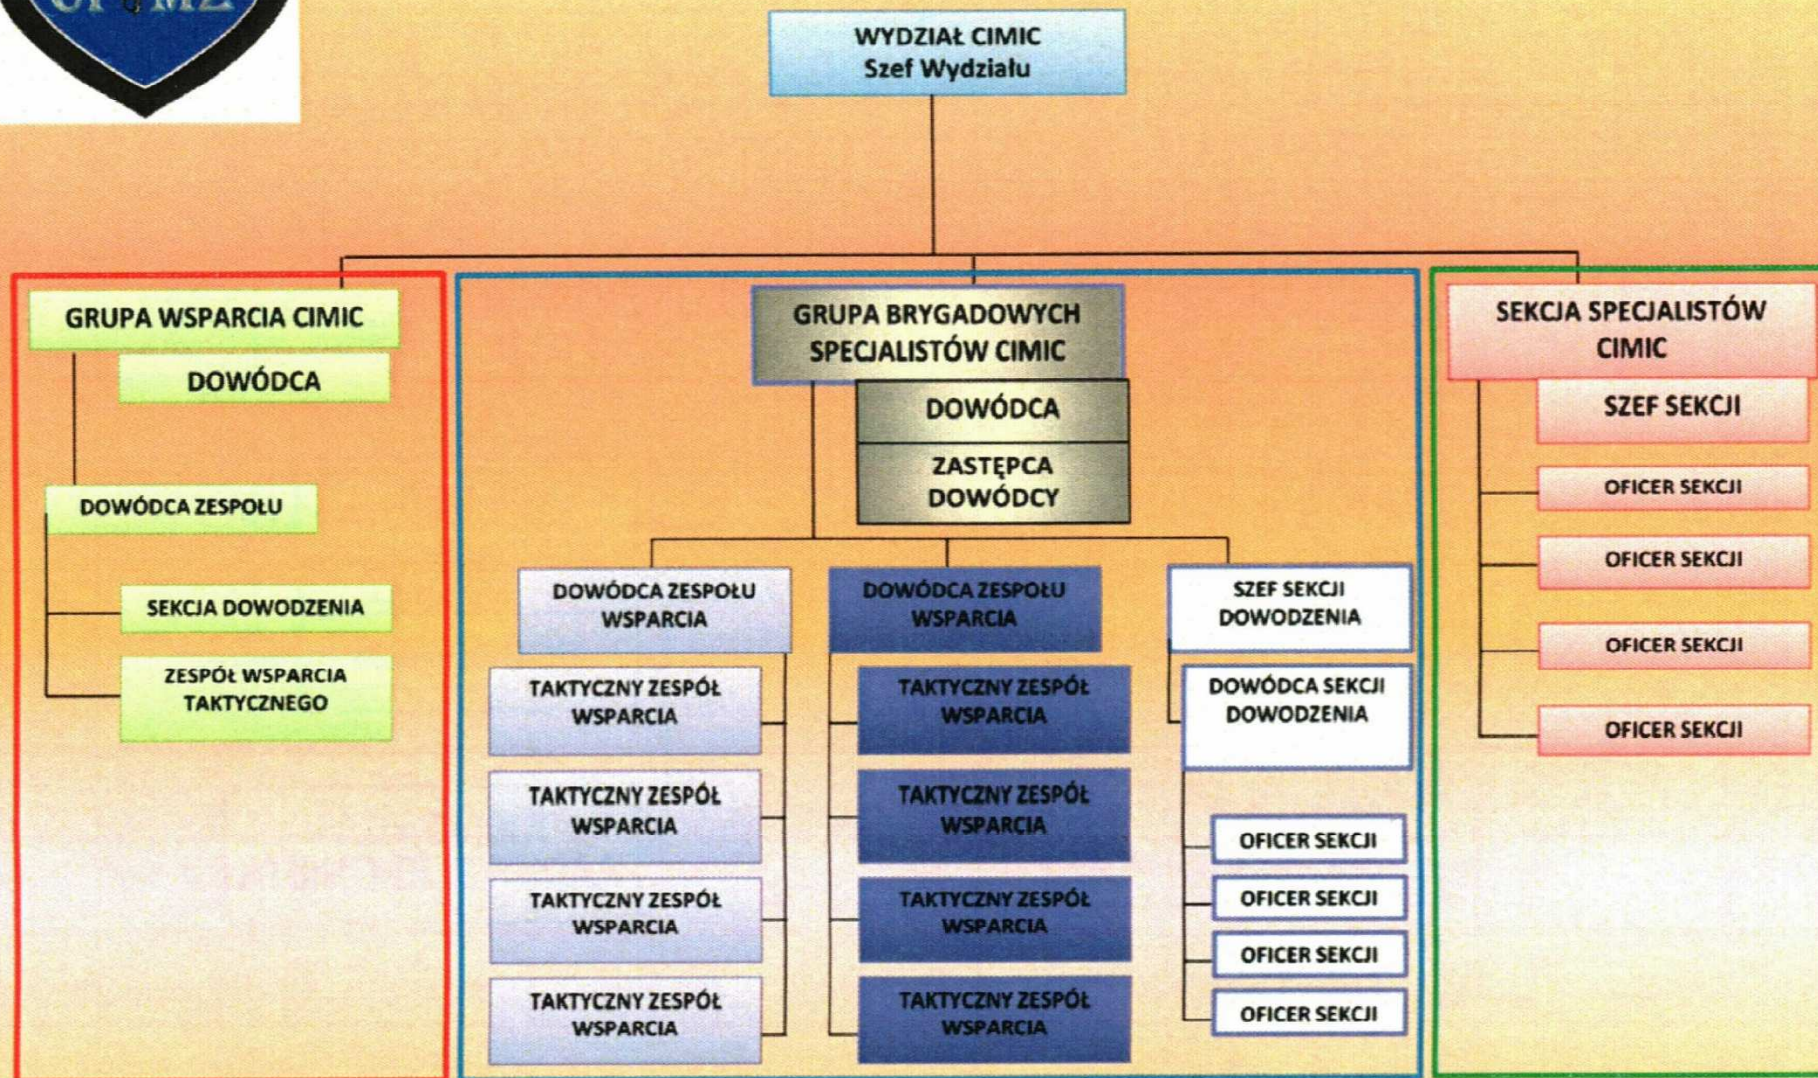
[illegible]

WYDZIAŁ CIMIC
Szef Wydziału

GRUPA WSPARCIA CIMIC
DOWÓDCA
DOWÓDCA ZESPOŁU
SEKCJA DOWODZENIA
ZESPÓŁ WSPARCIA TAKTYCZNEGO

GRUPA BRYGADOWYCH SPECJALISTÓW CIMIC
DOWÓDCA
ZASTĘPCA DOWÓDCY
DOWÓDCA ZESPOŁU WSPARCIA
TAKTYCZNY ZESPÓŁ WSPARCIA
TAKTYCZNY ZESPÓŁ WSPARCIA
TAKTYCZNY ZESPÓŁ WSPARCIA
TAKTYCZNY ZESPÓŁ WSPARCIA
DOWÓDCA ZESPOŁU WSPARCIA
TAKTYCZNY ZESPÓŁ WSPARCIA
TAKTYCZNY ZESPÓŁ WSPARCIA
TAKTYCZNY ZESPÓŁ WSPARCIA
TAKTYCZNY ZESPÓŁ WSPARCIA
SZEF SEKCJI DOWODZENIA
DOWÓDCA SEKCJI DOWODZENIA
OFICER SEKCJI
OFICER SEKCJI
OFICER SEKCJI
OFICER SEKCJI

SEKCJA SPECJALISTÓW CIMIC
SZEF SEKCJI
OFICER SEKCJI
OFICER SEKCJI
OFICER SEKCJI
OFICER SEKCJI